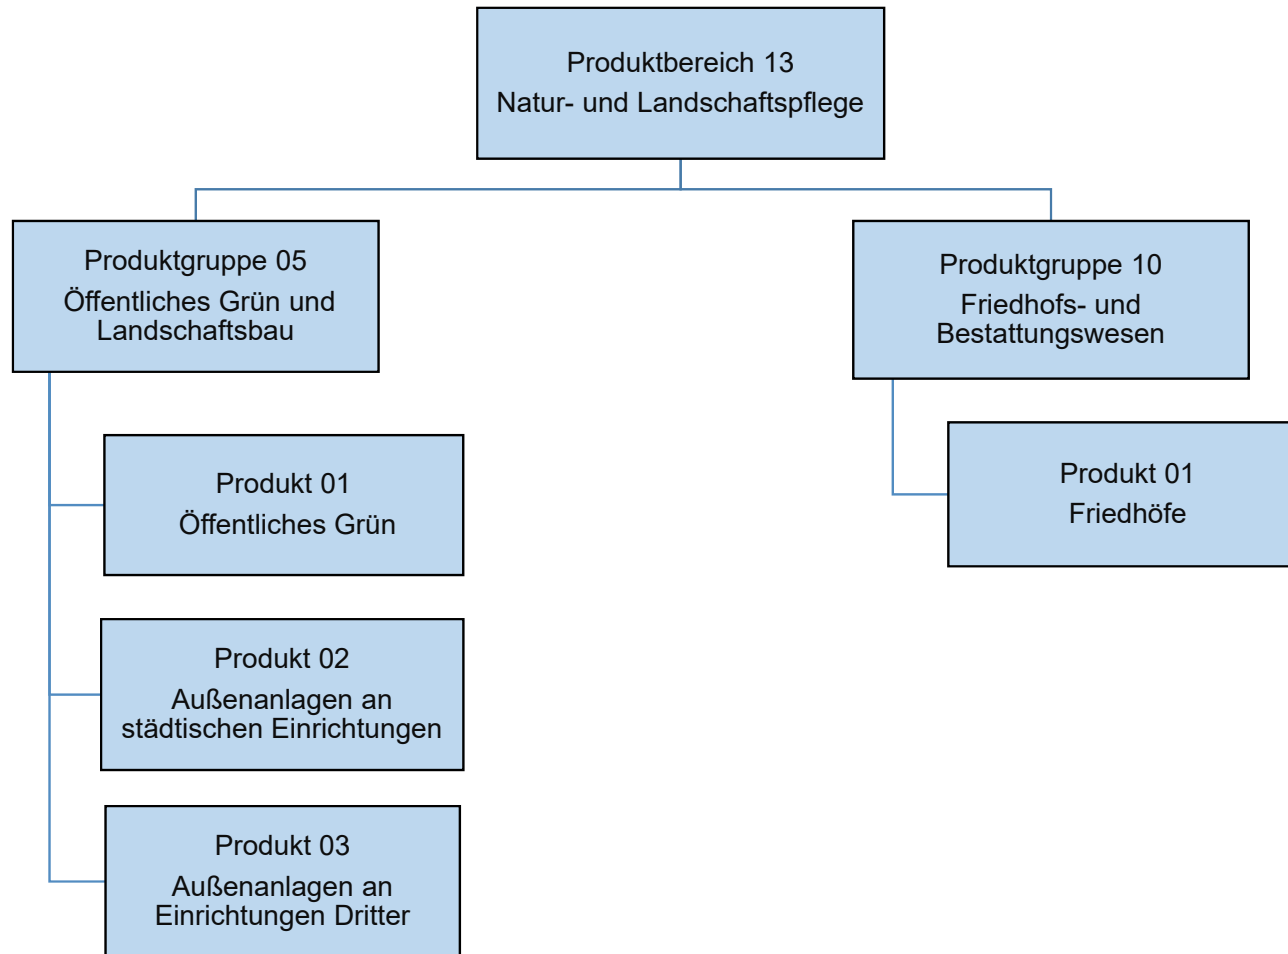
Produktbereich 13
Natur- und Landschaftspflege

Produktgruppe 05
Öffentliches Grün und Landschaftsbau

Produkt 01
Öffentliches Grün

Produkt 02
Außenanlagen an städtischen Einrichtungen

Produkt 03
Außenanlagen an Einrichtungen Dritter

Produktgruppe 10
Friedhofs- und Bestattungswesen

Produkt 01
Friedhöfe